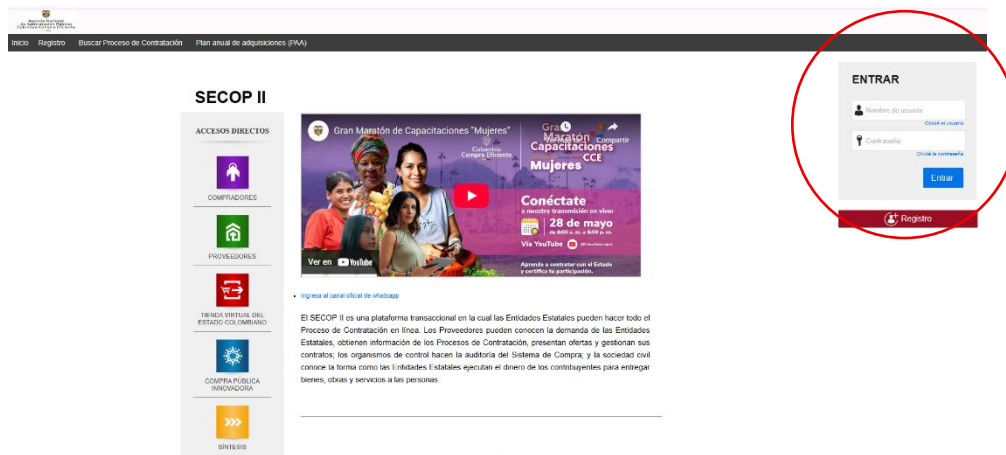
Agencia Nacional de Contratación Pública Colombia Compra Eficiente

Inicio Registro Buscar Proceso de Contratación Plan anual de adquisiciones (PAA)

SECOP II

ACCESOS DIRECTOS

COMPRADORES

PROVEEDORES

TIENDA VIRTUAL DEL ESTADO COLOMBIANO

COMPRA PÚBLICA INNOVADORA

SÍNTESIS

Gran Maratón de Capacitaciones "Mujeres"

Compartir

Colombia Compra Eficiente

Gran Maratón Capacitaciones CCE Mujeres

Conéctate a nuestra transmisión en vivo

28 de mayo de 8:00 a. m. a 5:00 p. m.

Vía YouTube

Aprende a contratar con el Estado y certifica tu participación.

Ver en YouTube

• Ingresa al canal oficial de whatsapp

El SECOP II es una plataforma transaccional en la cual las Entidades Estatales pueden hacer todo el Proceso de Contratación en línea. Los Proveedores pueden conocen la demanda de las Entidades Estatales, obtienen información de los Procesos de Contratación, presentan ofertas y gestionan sus contratos; los organismos de control hacen la auditoría del Sistema de Compra; y la sociedad civil conoce la forma como las Entidades Estatales ejecutan el dinero de los contribuyentes para entregar bienes, obras y servicios a las personas.

ENTRAR

Nombre de usuario

Olvidé el usuario

Contraseña

Olvidé la contraseña

Entrar

Registro